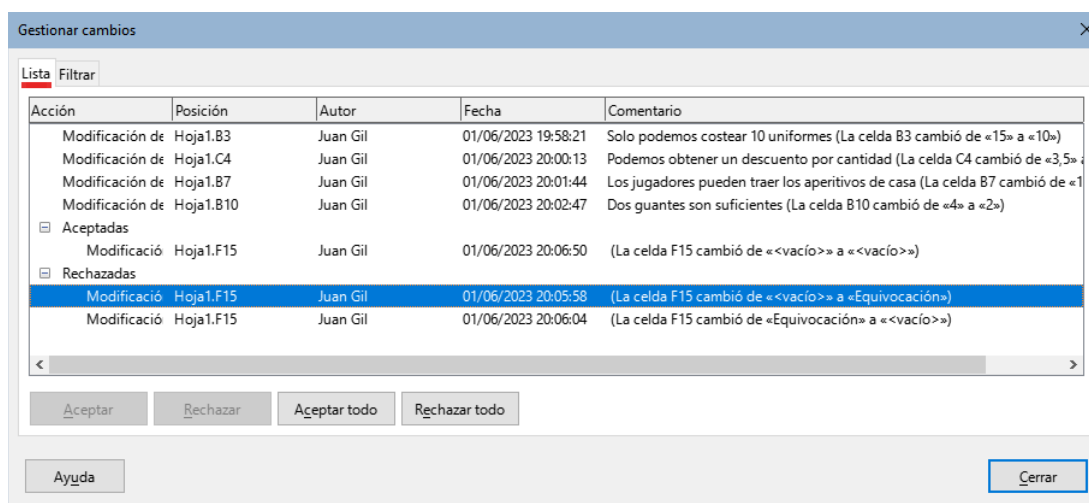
Gestionar cambios

Lista Filtrar

| Acción | Posición | Autor | Fecha | Comentario |
|---|---|---|---|---|
| Modificación de | Hoja1.B3 | Juan Gil | 01/06/2023 19:58:21 | Solo podemos costear 10 uniformes (La celda B3 cambió de «15» a «10») |
| Modificación de | Hoja1.C4 | Juan Gil | 01/06/2023 20:00:13 | Podemos obtener un descuento por cantidad (La celda C4 cambió de «3,5» a |
| Modificación de | Hoja1.B7 | Juan Gil | 01/06/2023 20:01:44 | Los jugadores pueden traer los aperitivos de casa (La celda B7 cambió de «1 |
| Modificación de | Hoja1.B10 | Juan Gil | 01/06/2023 20:02:47 | Dos guantes son suficientes (La celda B10 cambió de «4» a «2») |
| ⊟ Aceptadas | | | | |
| Modificació | Hoja1.F15 | Juan Gil | 01/06/2023 20:06:50 | (La celda F15 cambió de «<vacío>» a «<vacío>») |
| ⊟ Rechazadas | | | | |
| Modificació | Hoja1.F15 | Juan Gil | 01/06/2023 20:05:58 | (La celda F15 cambió de «<vacío>» a «Equivocación») |
| Modificació | Hoja1.F15 | Juan Gil | 01/06/2023 20:06:04 | (La celda F15 cambió de «Equivocación» a «<vacío>») |

Aceptar Rechazar Aceptar todo Rechazar todo

Ayuda Cerrar